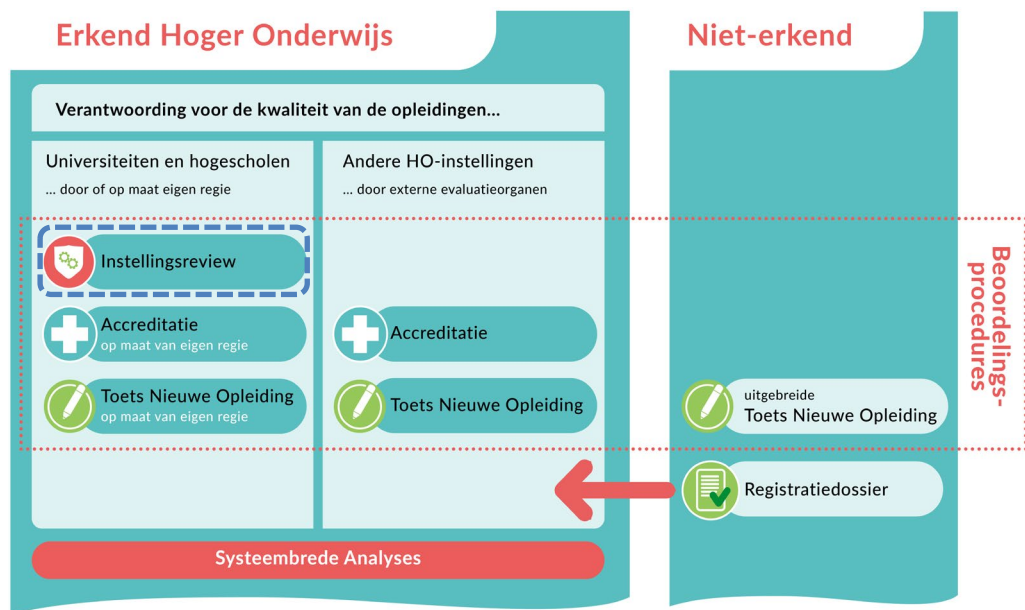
Erkend Hoger Onderwijs

Niet-erkend

Verantwoording voor de kwaliteit van de opleidingen...

Universiteiten en hogescholen
... door of op maat eigen regie

Andere HO-instellingen
... door externe evaluatieorganen

Instellingsreview

Accreditatie
op maat van eigen regie

Toets Nieuwe Opleiding
op maat van eigen regie

Accreditatie

Toets Nieuwe Opleiding

uitgebreide
Toets Nieuwe Opleiding

Registratiedossier

Beoordelings-procedures

Systeembrede Analyses